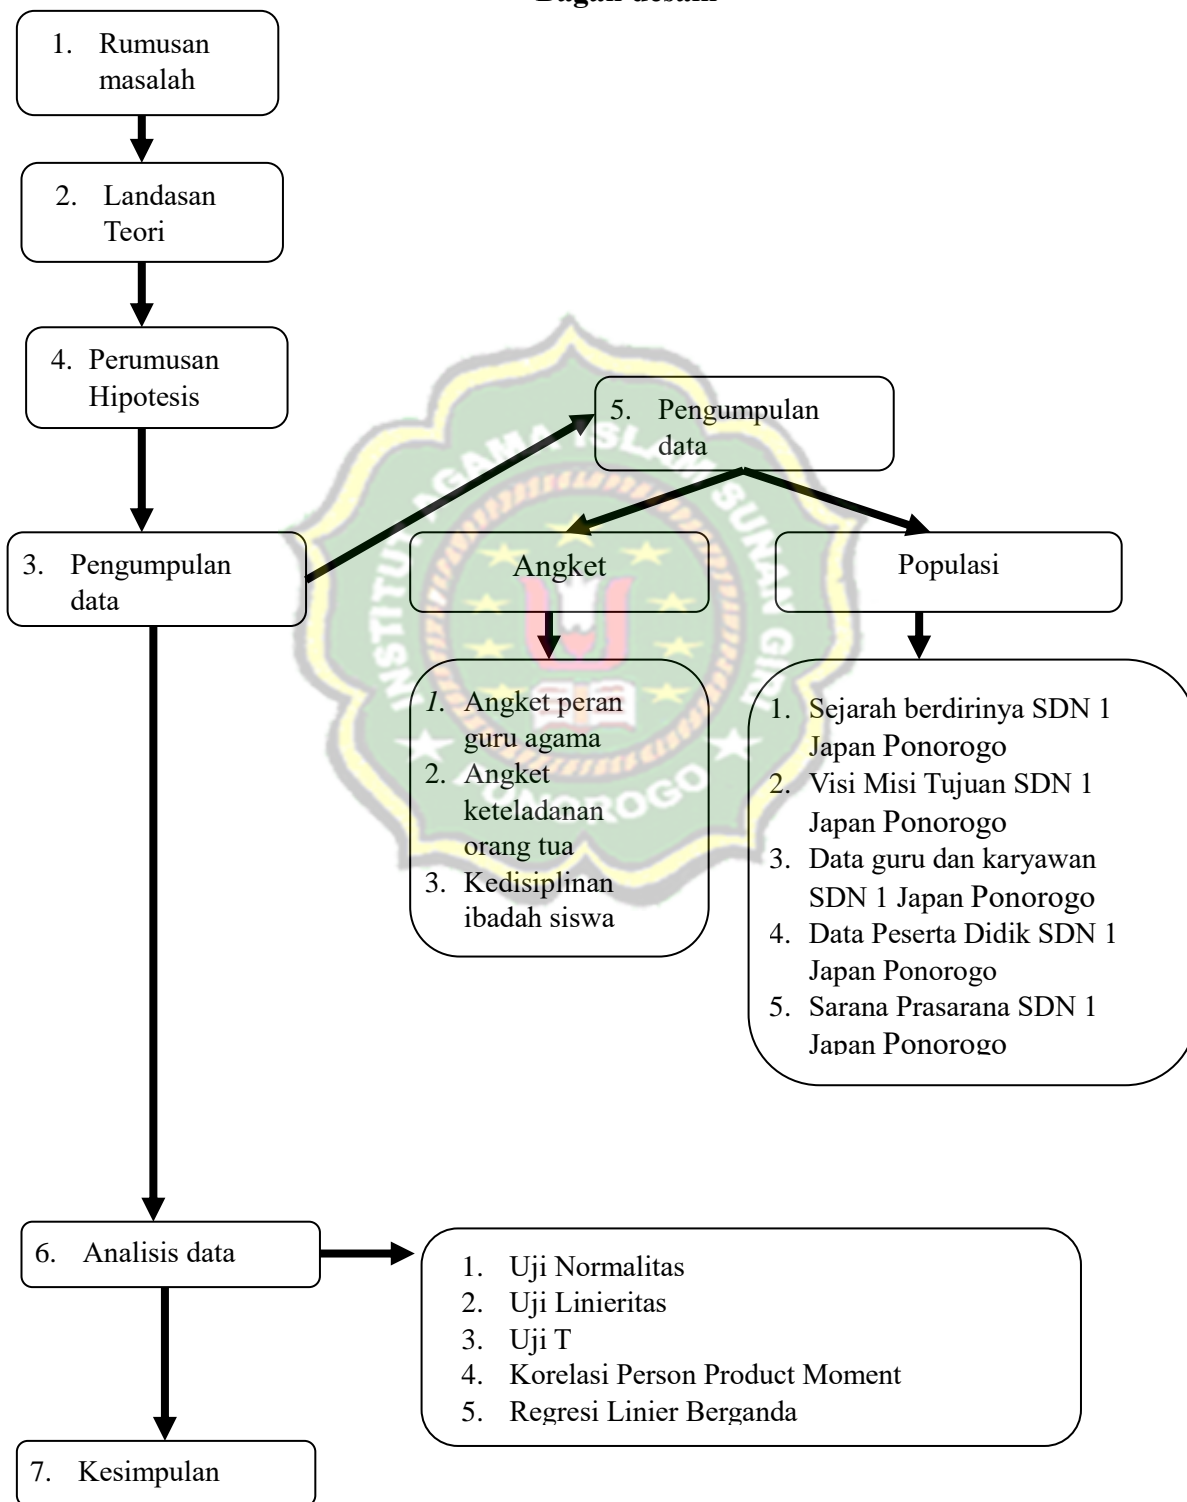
Bagan desain

1. Rumusan masalah

2. Landasan Teori

4. Perumusan Hipotesis

3. Pengumpulan data

5. Pengumpulan data

Angket

Populasi

1. Angket peran guru agama
2. Angket keteladanan orang tua
3. Kedisiplinan ibadah siswa

1. Sejarah berdirinya SDN 1 Japan Ponorogo
2. Visi Misi Tujuan SDN 1 Japan Ponorogo
3. Data guru dan karyawan SDN 1 Japan Ponorogo
4. Data Peserta Didik SDN 1 Japan Ponorogo
5. Sarana Prasarana SDN 1 Japan Ponorogo

6. Analisis data

1. Uji Normalitas
2. Uji Linieritas
3. Uji T
4. Korelasi Person Product Moment
5. Regresi Linier Berganda

7. Kesimpulan